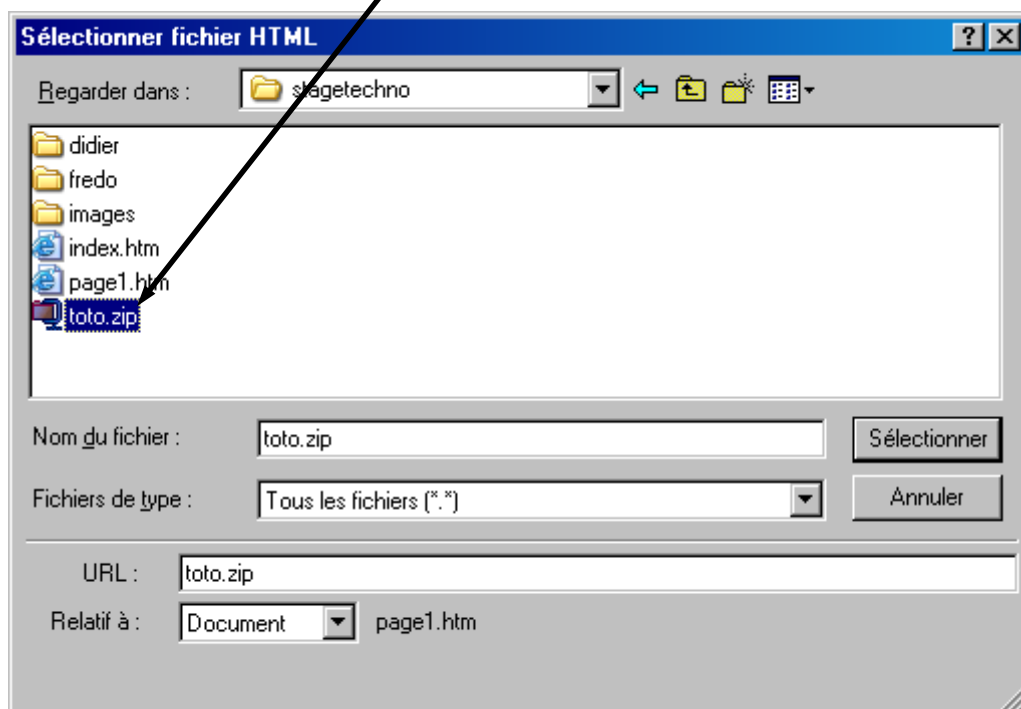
Sélectionner fichier HTML

?

X

Regarder dans :

stagetechno

didier

fredo

images

index.htm

page1.htm

toto.zip

Nom du fichier :

toto.zip

Sélectionner

Fichiers de type :

Tous les fichiers (*.*)

Annuler

URL :

toto.zip

Relatif à :

Document

page1.htm